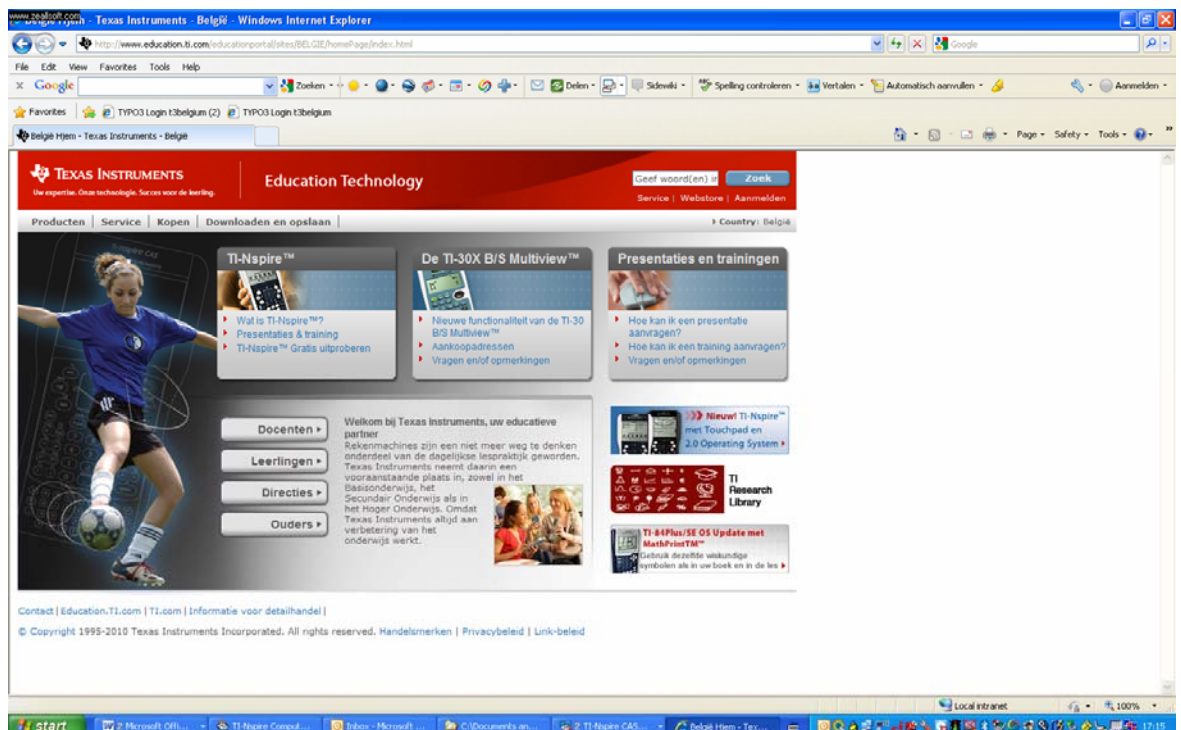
www.zealsoft.com België Hjem - Texas Instruments - België - Windows Internet Explorer

http://www.education.ti.com/educationportal/sites/BELGIE/homePage/index.html

Google

File Edit View Favorites Tools Help

Google

Zoeken · Delen · Sidewiki · Spelling controleren · Vertalen · Automatisch aanvullen · Aanmelden ·

Favorites TYPO3 Login t3belgium (2) TYPO3 Login t3belgium

België Hjem - Texas Instruments - België

Page · Safety · Tools ·

TEXAS INSTRUMENTS
Uw expertise. Onze technologie. Succes voor de leerling.

Education Technology

Geef woord(en) in Zoek

Service | Webstore | Aanmelden

Producten | Service | Kopen | Downloaden en opslaan |

Country: België

TI-Nspire™
Wat is TI-Nspire™?
Presentaties & training
TI-Nspire™ Gratis uitproberen

De TI-30X B/S Multiview™
Nieuwe functionaliteit van de TI-30 B/S Multiview™
Aankoopadressen
Vragen en/of opmerkingen

Presentaties en trainingen
Hoe kan ik een presentatie aanvragen?
Hoe kan ik een training aanvragen?
Vragen en/of opmerkingen

Docenten
Leerlingen
Directies
Ouders

Welkom bij Texas Instruments, uw educatieve partner
Rekenmachines zijn een niet meer weg te denken onderdeel van de dagelijkse lespraktijk geworden. Texas Instruments neemt daarin een vooraanstaande plaats in, zowel in het Basisonderwijs, het Secundair Onderwijs als in het Hoger Onderwijs. Omdat Texas Instruments altijd aan verbetering van het onderwijs werkt.

Nieuw! TI-Nspire™ met Touchpad en 2.0 Operating System

TI Research Library

TI-84Plus/SE OS Update met MathPrint™
Gebruik dezelfde wiskundige symbolen als in uw boek en in de les

Contact | Education.TI.com | TI.com | Informatie voor detailhandel |

© Copyright 1995-2010 Texas Instruments Incorporated. All rights reserved. Handelsmerken | Privacybeleid | Link-beleid

Local intranet 100%

start 2 Microsoft Offi... TI-Nspire Comput... Inbox - Microsoft ... C:\Documents an... 2 TI-Nspire CAS... België Hjem - Tex... 17:15